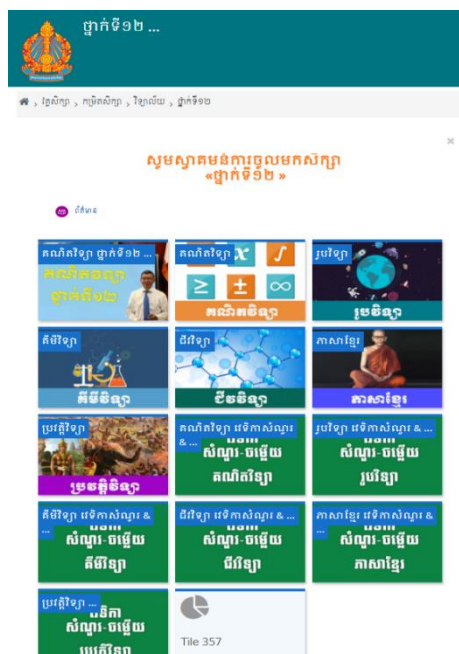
ថ្នាក់ទី១២ ...

ទំព័រដើម › វគ្គសិក្សា › កម្រិតសិក្សា › វិទ្យាល័យ › ថ្នាក់ទី១២

សូមស្វាគមន៍ការចូលមកសិក្សា «ថ្នាក់ទី១២ »

ព័ត៌មាន

គណិតវិទ្យា ថ្នាក់ទី១២ ...
គណិតវិទ្យា ថ្នាក់ទី១២

គណិតវិទ្យា
គណិតវិទ្យា

រូបវិទ្យា
រូបវិទ្យា

គីមីវិទ្យា
គីមីវិទ្យា

ជីវវិទ្យា
ជីវវិទ្យា

ភាសាខ្មែរ
ភាសាខ្មែរ

ប្រវត្តិវិទ្យា
ប្រវត្តិវិទ្យា

គណិតវិទ្យា វេទិកាសំណួរ & ...
វេទិកា សំណួរ-ចម្លើយ គណិតវិទ្យា

រូបវិទ្យា វេទិកាសំណួរ & ...
វេទិកា សំណួរ-ចម្លើយ រូបវិទ្យា

គីមីវិទ្យា វេទិកាសំណួរ & ...
វេទិកា សំណួរ-ចម្លើយ គីមីវិទ្យា

ជីវវិទ្យា វេទិកាសំណួរ & ...
វេទិកា សំណួរ-ចម្លើយ ជីវវិទ្យា

ភាសាខ្មែរ វេទិកាសំណួរ & ...
វេទិកា សំណួរ-ចម្លើយ ភាសាខ្មែរ

ប្រវត្តិវិទ្យា ...
វេទិកា សំណួរ-ចម្លើយ ប្រវត្តិវិទ្យា

Tile 357